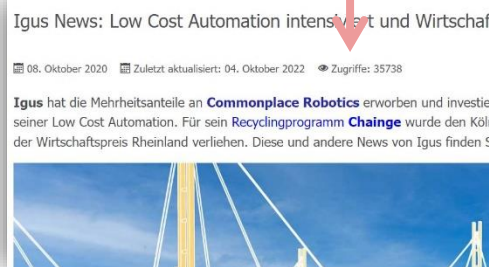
Igus News: Low Cost Automation intens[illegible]t und Wirtschaf

08. Oktober 2020 Zuletzt aktualisiert: 04. Oktober 2022 Zugriffe: 35738

**Igus** hat die Mehrheitsanteile an **Commonplace Robotics** erworben und investie seiner Low Cost Automation. Für sein Recyclingprogramm **Chainge** wurde den Köln der Wirtschaftspreis Rheinland verliehen. Diese und andere News von Igus finden S